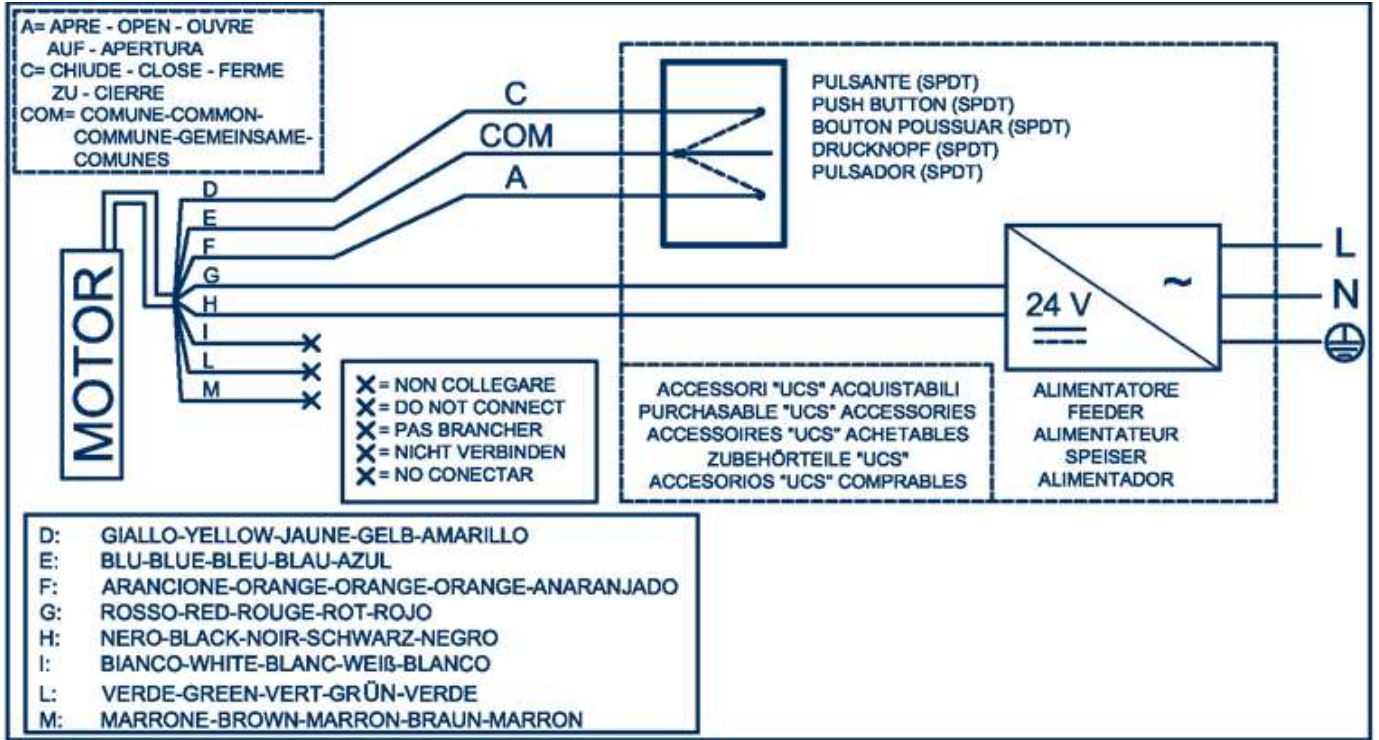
A= APRE - OPEN - OUVRE
AUF - APERTURA
C= CHIUDE - CLOSE - FERME
ZU - CIERRE
COM= COMUNE-COMMON-
COMMUNE-GEMEINSAME-
COMUNES

C
COM
A

PULSANTE (SPDT)
PUSH BUTTON (SPDT)
BOUTON POUSSUAR (SPDT)
DRUCKNOPF (SPDT)
PULSADOR (SPDT)

MOTOR

D
E
F
G
H
I
L
M

24 V
~
L
N

X = NON COLLEGARE
X = DO NOT CONNECT
X = PAS BRANCHER
X = NICHT VERBINDEN
X = NO CONECTAR

ACCESSORI "UCS" ACQUISTABILI
PURCHASABLE "UCS" ACCESSORIES
ACCESSOIRES "UCS" ACHETABLES
ZUBEHÖRTEILE "UCS"
ACCESORIOS "UCS" COMPRABLES

ALIMENTATORE
FEEDER
ALIMENTATEUR
SPEISER
ALIMENTADOR

D: GIALLO-YELLOW-JAUNE-GELB-AMARILLO
E: BLU-BLUE-BLEU-BLAU-AZUL
F: ARANCIONE-ORANGE-ORANGE-ORANGE-ANARANJADO
G: ROSSO-RED-ROUGE-ROT-ROJO
H: NERO-BLACK-NOIR-SCHWARZ-NEGRO
I: BIANCO-WHITE-BLANC-WEIß-BLANCO
L: VERDE-GREEN-VERT-GRÜN-VERDE
M: MARRONE-BROWN-MARRON-BRAUN-MARRON